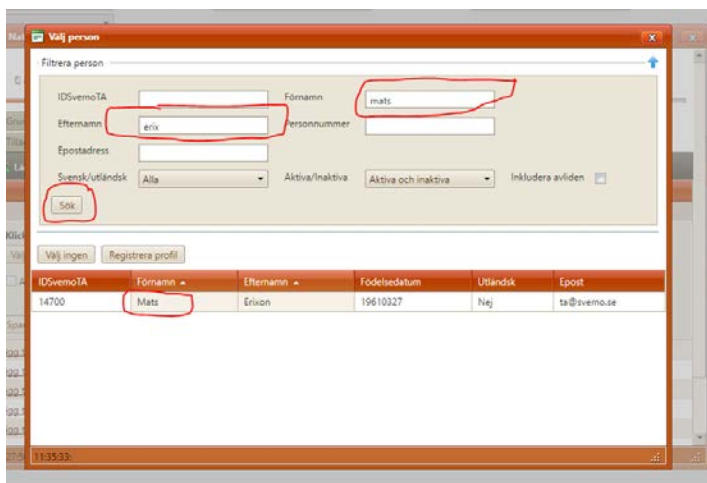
Välj person

Filtrera person

IDSvemoTA

Förnamn mats

Efternamn erix

Personnummer

Epostadress

Svensk/utländsk Alla

Aktiva/Inaktiva Aktiva och inaktiva

Inkludera avliden

Sök

Välj ingen Registrera profil

| IDSvemoTA | Förnamn | Efternamn | Födelsedatum | Utländsk | Epost |
|---|---|---|---|---|---|
| 14700 | Mats | Erixon | 19610327 | Nej | ta@svemo.se |

11:35:33: